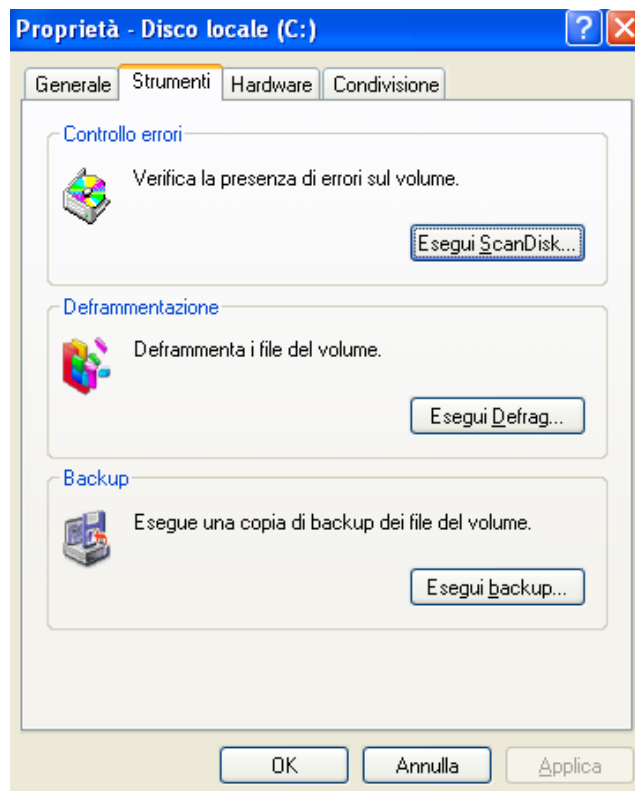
Proprietà - Disco locale (C:)

?

Generale | Strumenti | Hardware | Condivisione

Controllo errori

Verifica la presenza di errori sul volume.

Esegui ScanDisk...

Deframmentazione

Deframmenta i file del volume.

Esegui Defrag...

Backup

Esegue una copia di backup dei file del volume.

Esegui backup...

OK | Annulla | Applica